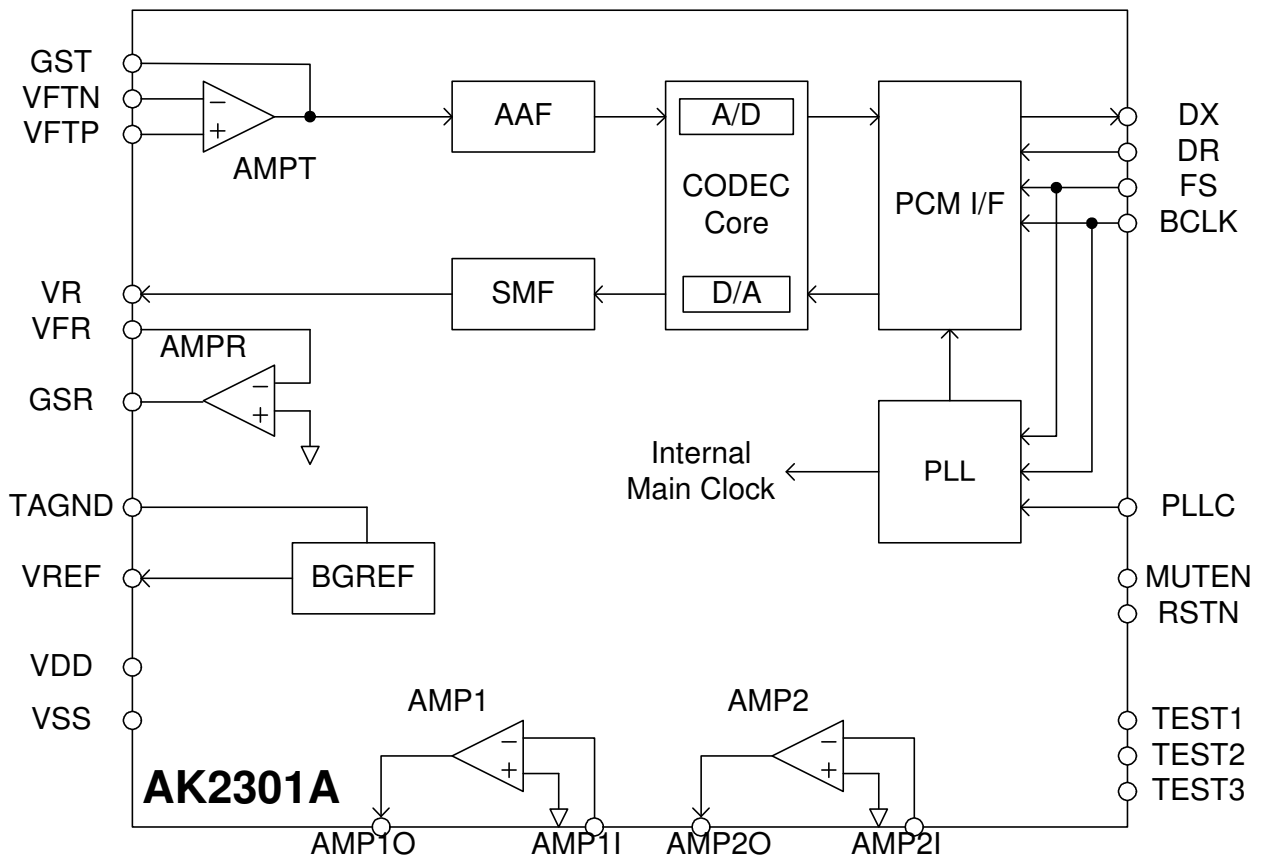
GST
VFTN
VFTP
−
+
AMPT
AAF
A/D
CODEC
Core
D/A
PCM I/F
DX
DR
FS
BCLK
VR
SMF
VFR
AMPR
−
+
GSR
PLL
Internal
Main Clock
TAGND
PLLC
VREF
BGREF
MUTEN
RSTN
VDD
VSS
AMP1
−
+
AMP2
−
+
TEST1
TEST2
TEST3
AK2301A
AMP1O
AMP1I
AMP2O
AMP2I